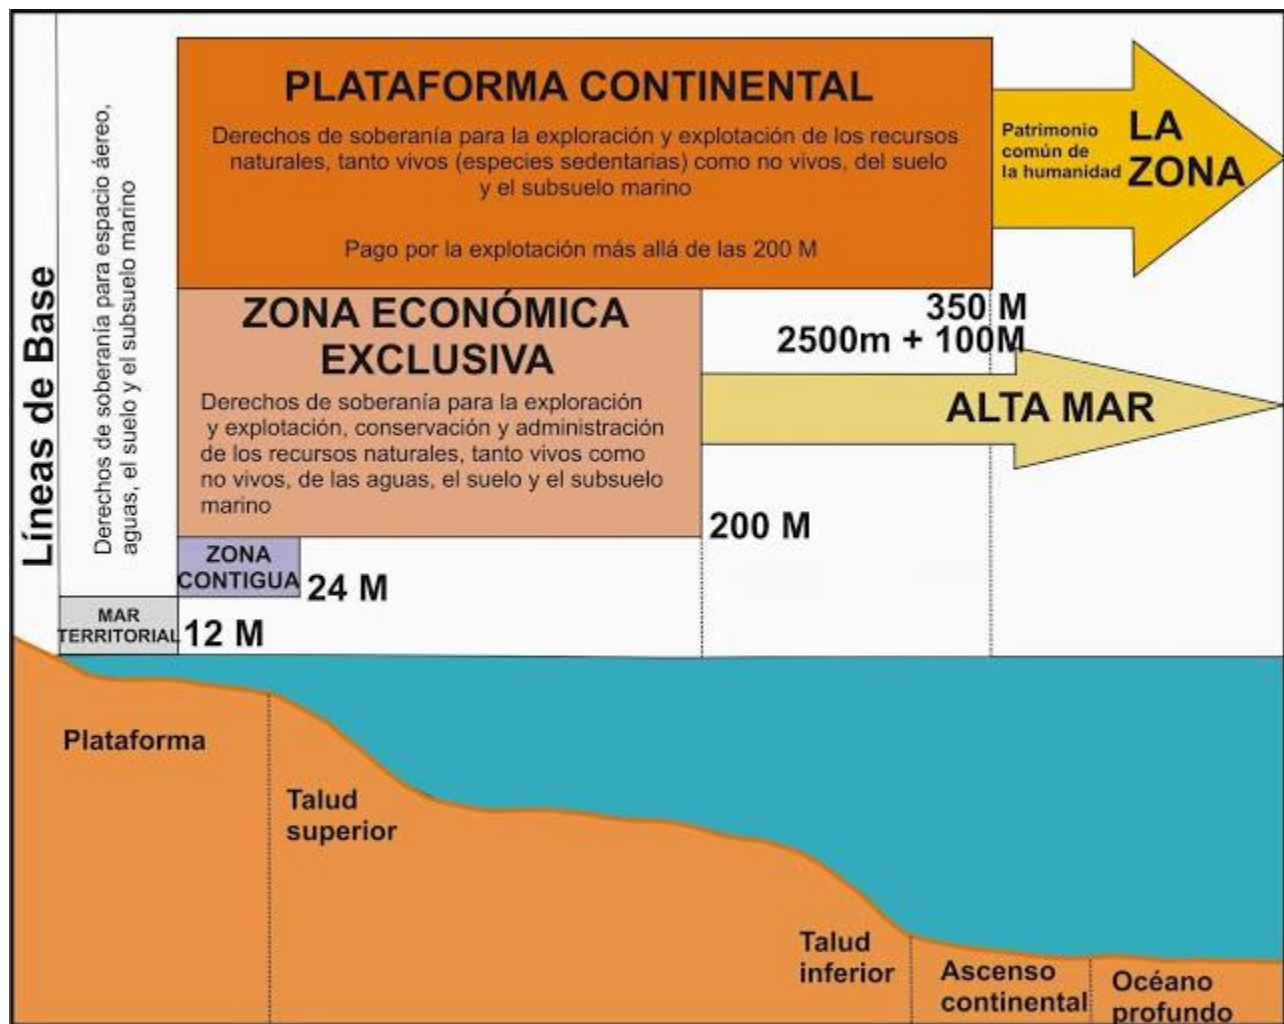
Líneas de Base

Derechos de soberanía para espacio áereo, aguas, el suelo y el subsuelo marino

PLATAFORMA CONTINENTAL

Derechos de soberanía para la exploración y explotación de los recursos naturales, tanto vivos (especies sedentarias) como no vivos, del suelo y el subsuelo marino

Pago por la explotación más allá de las 200 M

Patrimonio común de la humanidad

LA ZONA

ZONA ECONÓMICA EXCLUSIVA

Derechos de soberanía para la exploración y explotación, conservación y administración de los recursos naturales, tanto vivos como no vivos, de las aguas, el suelo y el subsuelo marino

350 M

2500m + 100M

ALTA MAR

200 M

ZONA CONTIGUA

24 M

MAR TERRITORIAL

12 M

Plataforma

Talud superior

Talud inferior

Ascenso continental

Océano profundo